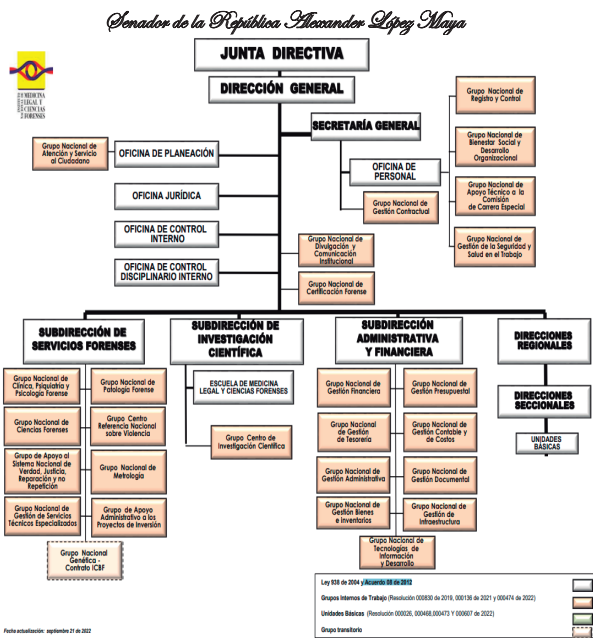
Senador de la República Alexander López Maya

INSTITUTO NACIONAL DE MEDICINA LEGAL Y CIENCIAS FORENSES

JUNTA DIRECTIVA

DIRECCIÓN GENERAL

Grupo Nacional de Atención y Servicio al Ciudadano

OFICINA DE PLANEACIÓN

OFICINA JURÍDICA

OFICINA DE CONTROL INTERNO

OFICINA DE CONTROL DISCIPLINARIO INTERNO

SECRETARÍA GENERAL

OFICINA DE PERSONAL

Grupo Nacional de Gestión Contractual

Grupo Nacional de Divulgación y Comunicación Institucional

Grupo Nacional de Certificación Forense

Grupo Nacional de Registro y Control

Grupo Nacional de Bienestar Social y Desarrollo Organizacional

Grupo Nacional de Apoyo Técnico a la Comisión de Carrera Especial

Grupo Nacional de Gestión de la Seguridad y Salud en el Trabajo

SUBDIRECCIÓN DE SERVICIOS FORENSES

Grupo Nacional de Clínica, Psiquiatría y Psicología Forense

Grupo Nacional de Patología Forense

Grupo Nacional de Ciencias Forenses

Grupo Centro Referencia Nacional sobre Violencia

Grupo de Apoyo al Sistema Nacional de Verdad, Justicia, Reparación y no Repetición

Grupo Nacional de Metrología

Grupo Nacional de Gestión de Servicios Técnicos Especializados

Grupo de Apoyo Administrativo a los Proyectos de Inversión

Grupo Nacional Gestión Contrato ICBF

SUBDIRECCIÓN DE INVESTIGACIÓN CIENTÍFICA

ESCUELA DE MEDICINA LEGAL Y CIENCIAS FORENSES

Grupo Centro de Investigación Científica

SUBDIRECCIÓN ADMINISTRATIVA Y FINANCIERA

Grupo Nacional de Gestión Financiera

Grupo Nacional de Gestión Presupuestal

Grupo Nacional de Gestión de Tesorería

Grupo Nacional de Gestión Contable y de Costos

Grupo Nacional de Gestión Administrativa

Grupo Nacional de Gestión Documental

Grupo Nacional de Gestión Bienes e Inventarios

Grupo Nacional de Gestión de Infraestructura

Grupo Nacional de Tecnologías de Información y Desarrollo

DIRECCIONES REGIONALES

DIRECCIONES SECCIONALES

UNIDADES BÁSICAS

Ley 938 de 2004 y Acuerdo 08 de 2012

Grupos Internos de Trabajo (Resolución 000830 de 2019, 000136 de 2021 y 000474 de 2022)

Unidades Básicas (Resolución 000026, 000468,000473 Y 000607 de 2022)

Grupo transitorio

Fecha actualización: septiembre 21 de 2022